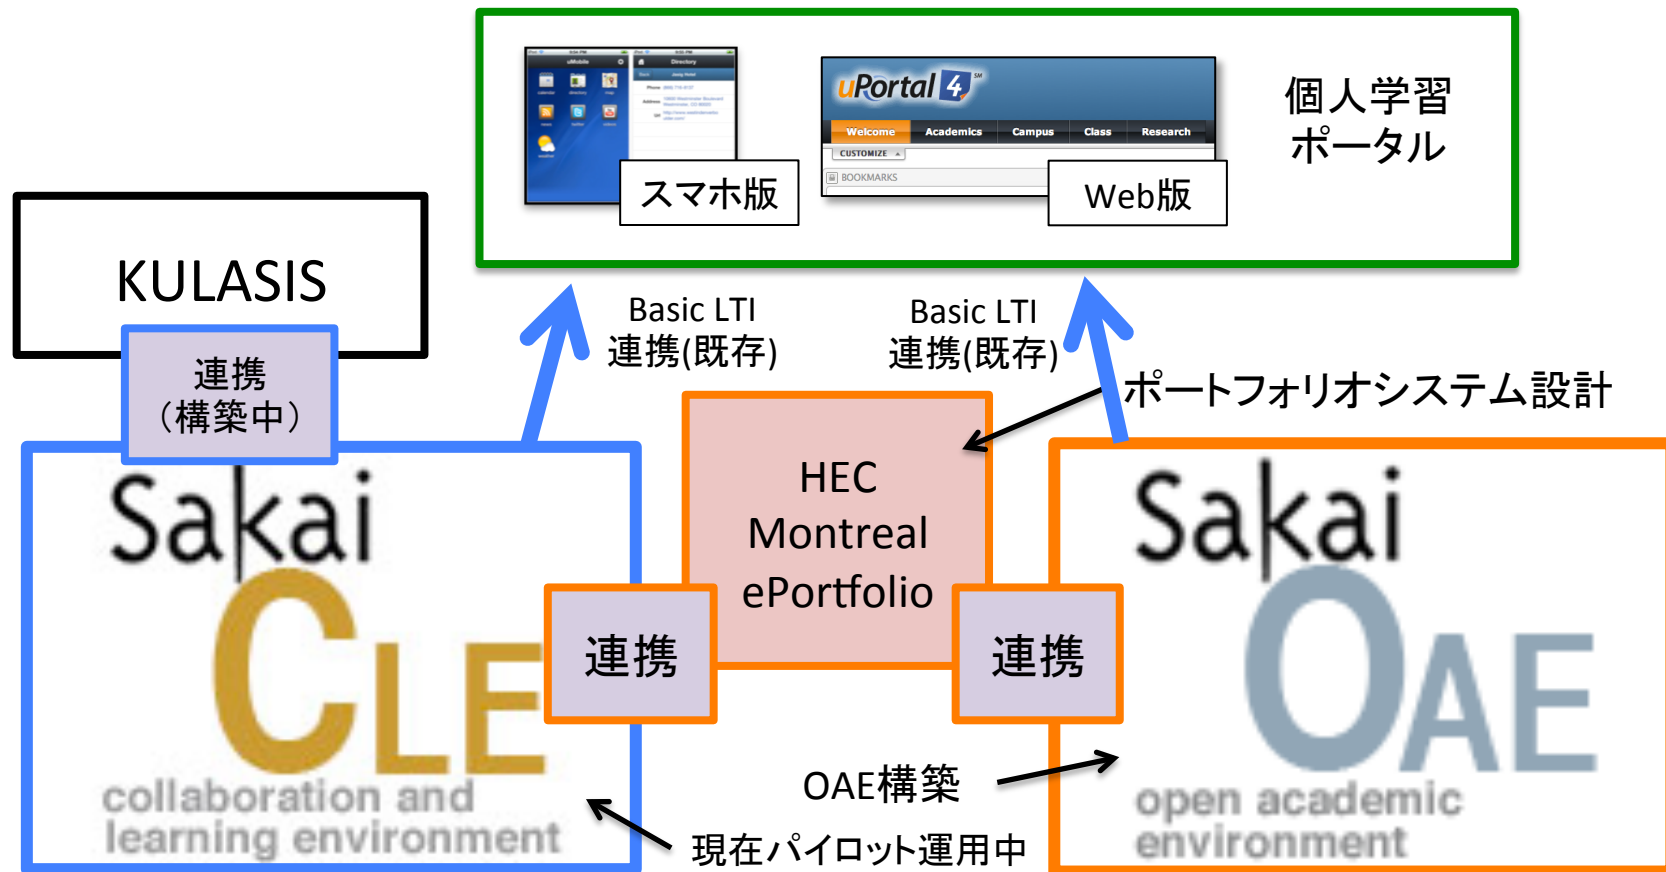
uPortal 4

Welcome Academics Campus Class Research

CUSTOMIZE

BOOKMARKS

スマホ版

Web版

個人学習ポータル

KULASIS

連携（構築中）

Basic LTI 連携(既存)

Basic LTI 連携(既存)

ポートフォリオシステム設計

HEC Montreal ePortfolio

Sakai CLE collaboration and learning environment

連携

連携

Sakai OAE open academic environment

OAE構築

現在パイロット運用中